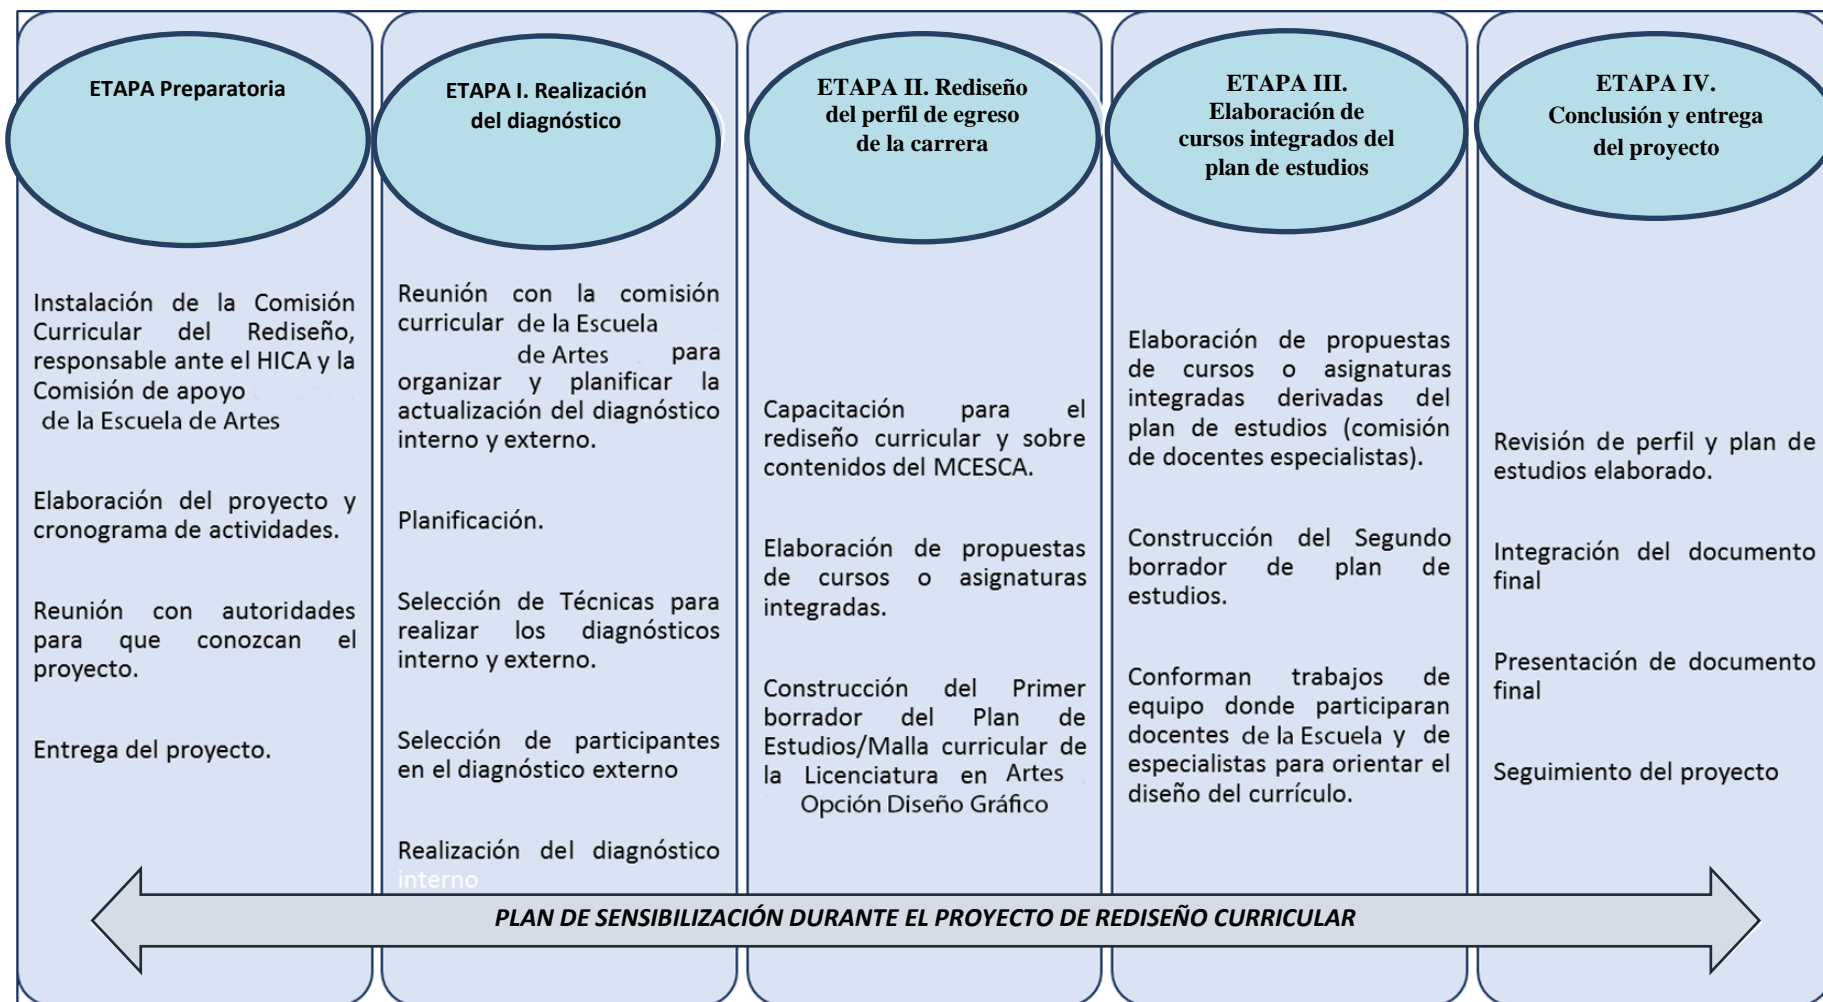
ETAPA Preparatoria

Instalación de la Comisión Curricular del Rediseño, responsable ante el HICA y la Comisión de apoyo de la Escuela de Artes

Elaboración del proyecto y cronograma de actividades.

Reunión con autoridades para que conozcan el proyecto.

Entrega del proyecto.

ETAPA I. Realización del diagnóstico

Reunión con la comisión curricular de la Escuela de Artes para organizar y planificar la actualización del diagnóstico interno y externo.

Planificación.

Selección de Técnicas para realizar los diagnósticos interno y externo.

Selección de participantes en el diagnóstico externo

Realización del diagnóstico interno

ETAPA II. Rediseño del perfil de egreso de la carrera

Capacitación para el rediseño curricular y sobre contenidos del MCESCA.

Elaboración de propuestas de cursos o asignaturas integradas.

Construcción del Primer borrador del Plan de Estudios/Malla curricular de la Licenciatura en Artes Opción Diseño Gráfico

ETAPA III. Elaboración de cursos integrados del plan de estudios

Elaboración de propuestas de cursos o asignaturas integradas derivadas del plan de estudios (comisión de docentes especialistas).

Construcción del Segundo borrador de plan de estudios.

Conforman trabajos de equipo donde participaran docentes de la Escuela y de especialistas para orientar el diseño del currículo.

ETAPA IV. Conclusión y entrega del proyecto

Revisión de perfil y plan de estudios elaborado.

Integración del documento final

Presentación de documento final

Seguimiento del proyecto

PLAN DE SENSIBILIZACIÓN DURANTE EL PROYECTO DE REDISEÑO CURRICULAR